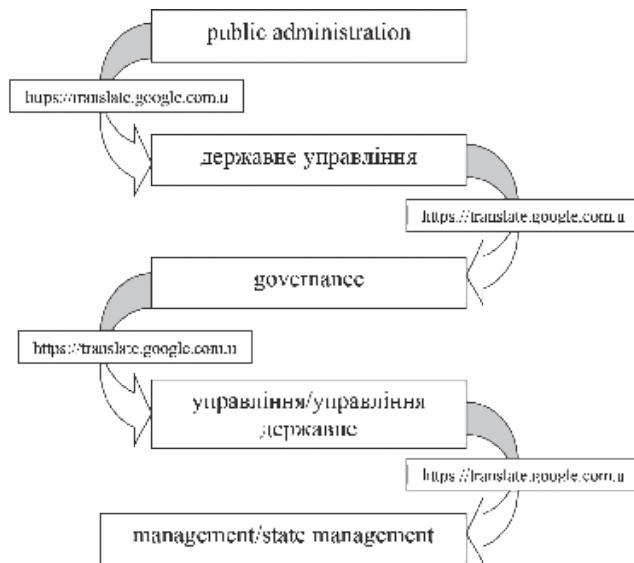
public administration

https://translate.google.com.u

державне управління

https://translate.google.com.u

governance

https://translate.google.com.u

управління/управління державне

https://translate.google.com.u

management/state management